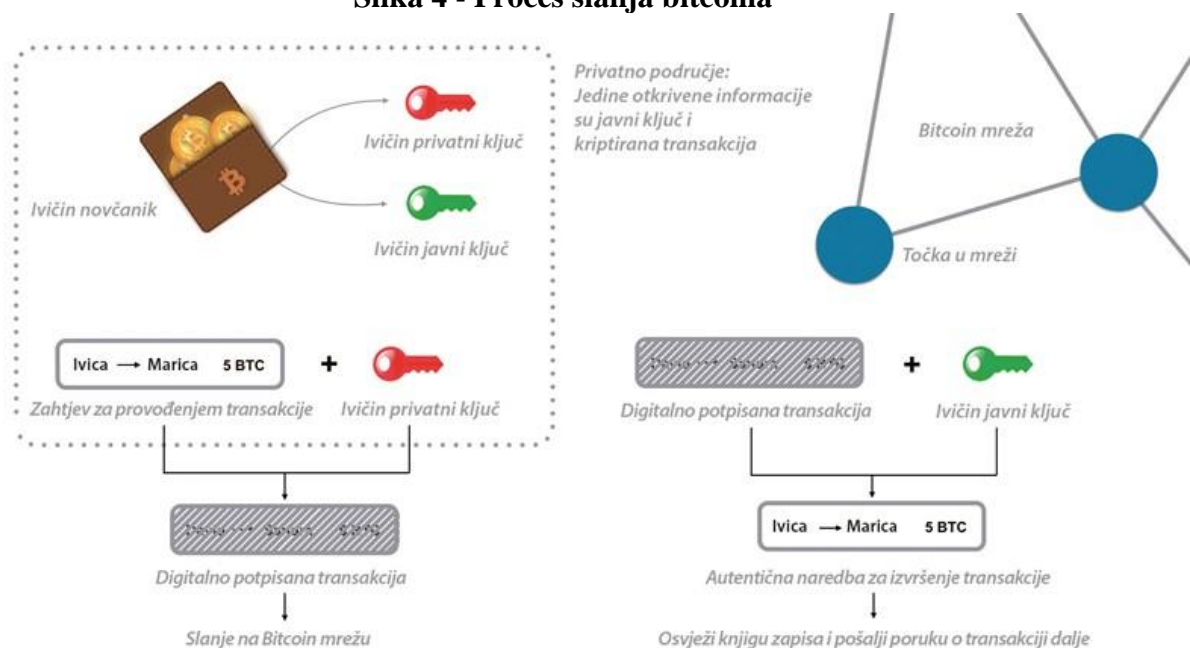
Slika 4 - Proces slanja bitcoina

Ivičin novčanik

Ivičin privatni ključ

Ivičin javni ključ

Privatno područje:
Jedine otkrivene informacije su javni ključ i kriptirana transakcija

Bitcoin mreža

Točka u mreži

Ivica → Marica 5 BTC

+

Zahtjev za provođenjem transakcije

Ivičin privatni ključ

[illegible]

Digitalno potpisana transakcija

Slanje na Bitcoin mrežu

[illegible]

+

Digitalno potpisana transakcija

Ivičin javni ključ

Ivica → Marica 5 BTC

Autentična naredba za izvršenje transakcije

Osvježi knjigu zapisa i pošalji poruku o transakciji dalje